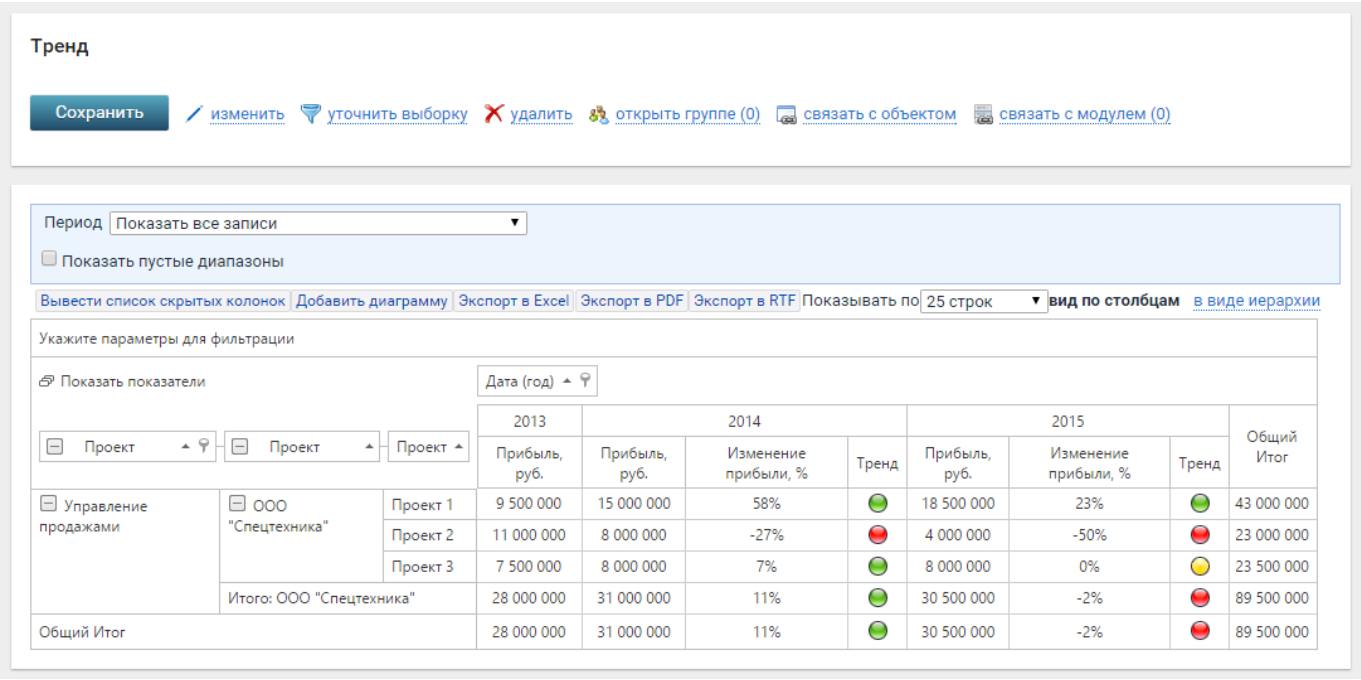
Тренд

Сохранить изменить уточнить выборку удалить открыть группе (0) связать с объектом связать с модулем (0)

Период Показать все записи

Показать пустые диапазоны

Вывести список скрытых колонок Добавить диаграмму Экспорт в Excel Экспорт в PDF Экспорт в RTF Показывать по 25 строк вид по столбцам в виде иерархии

Укажите параметры для фильтрации

Показать показатели

Дата (год)

| Проект | Проект | Проект | 2013 Прибыль, руб. | 2014 Прибыль, руб. | 2014 Изменение прибыли, % | 2014 Тренд | 2015 Прибыль, руб. | 2015 Изменение прибыли, % | 2015 Тренд | Общий Итог |
|---|---|---|---|---|---|---|---|---|---|---|
| Управление продажами | ООО "Спецтехника" | Проект 1 | 9 500 000 | 15 000 000 | 58% | | 18 500 000 | 23% | | 43 000 000 |
| | | Проект 2 | 11 000 000 | 8 000 000 | -27% | | 4 000 000 | -50% | | 23 000 000 |
| | | Проект 3 | 7 500 000 | 8 000 000 | 7% | | 8 000 000 | 0% | | 23 500 000 |
| | Итого: ООО "Спецтехника" | | 28 000 000 | 31 000 000 | 11% | | 30 500 000 | -2% | | 89 500 000 |
| Общий Итог | | | 28 000 000 | 31 000 000 | 11% | | 30 500 000 | -2% | | 89 500 000 |